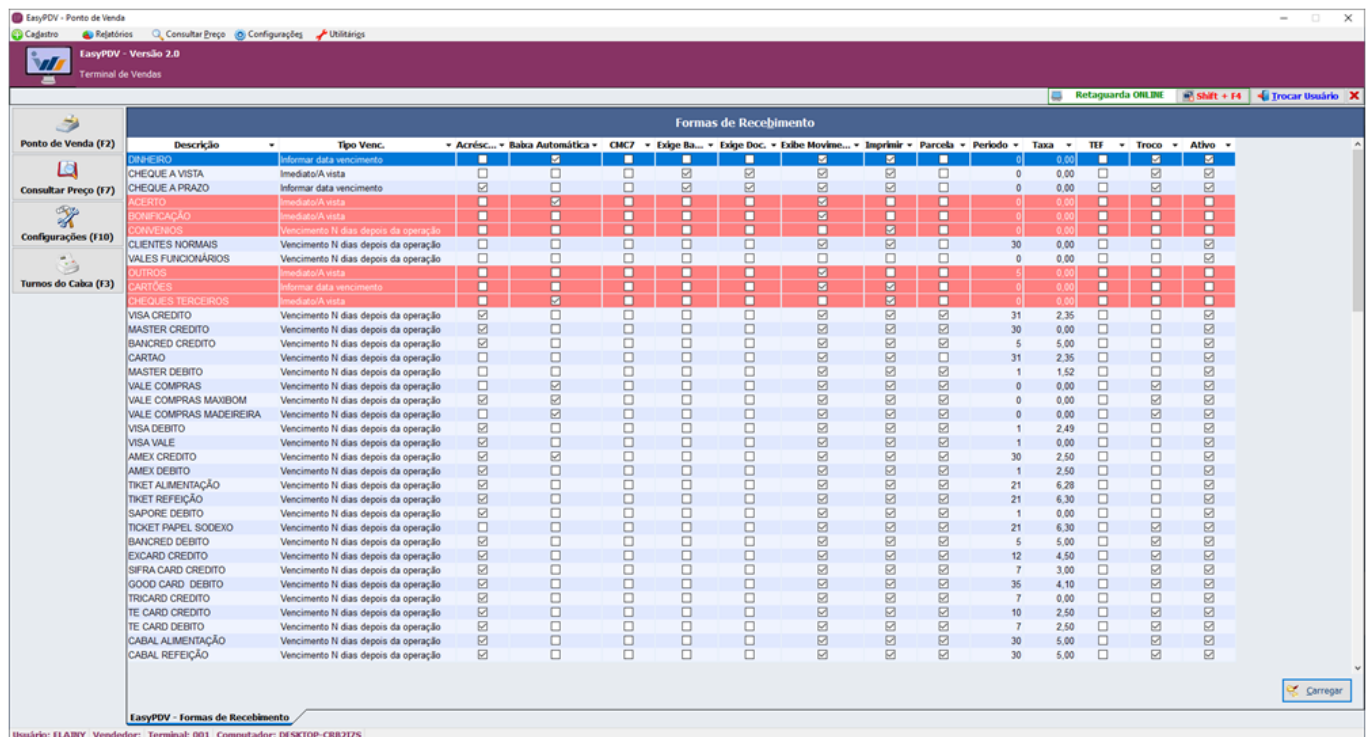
EasyPDV - Ponto de Venda

Cadastro Relatórios Consultar Preço Configurações Utilitários

EasyPDV - Versão 2.0
Terminal de Vendas

Retaguarda ONLINE Shift + F4 Trocar Usuário

Ponto de Venda (F2)
Consultar Preço (F7)
Configurações (F10)
Turnos do Caixa (F3)

Formas de Recebimento

| Descrição | Tipo Venc. | Acrésc... | Baixa Automática | CMC7 | Exige Ba... | Exige Doc. | Exibe Movime... | Imprimir | Parcela | Periodo | Taxa | TEF | Troco | Ativo |
|---|---|---|---|---|---|---|---|---|---|---|---|---|---|---|
| DINHEIRO | Informar data vencimento | | | | | | | | | 0 | 0,00 | | | |
| CHEQUE A VISTA | Imediato/A vista | | | | | | | | | 0 | 0,00 | | | |
| CHEQUE A PRAZO | Informar data vencimento | | | | | | | | | 0 | 0,00 | | | |
| ACERTO | Imediato/A vista | | | | | | | | | 0 | 0,00 | | | |
| BONIFICAÇÃO | Imediato/A vista | | | | | | | | | 0 | 0,00 | | | |
| CONVENIOS | Vencimento N dias depois da operação | | | | | | | | | 0 | 0,00 | | | |
| CLIENTES NORMAIS | Vencimento N dias depois da operação | | | | | | | | | 30 | 0,00 | | | |
| VALES FUNCIONÁRIOS | Vencimento N dias depois da operação | | | | | | | | | 0 | 0,00 | | | |
| OUTROS | Imediato/A vista | | | | | | | | | 5 | 0,00 | | | |
| CARTÕES | Informar data vencimento | | | | | | | | | 0 | 0,00 | | | |
| CHEQUES TERCEIROS | Imediato/A vista | | | | | | | | | 0 | 0,00 | | | |
| VISA CREDITO | Vencimento N dias depois da operação | | | | | | | | | 31 | 2,35 | | | |
| MASTER CREDITO | Vencimento N dias depois da operação | | | | | | | | | 30 | 0,00 | | | |
| BANCRED CREDITO | Vencimento N dias depois da operação | | | | | | | | | 5 | 5,00 | | | |
| CARTAO | Vencimento N dias depois da operação | | | | | | | | | 31 | 2,35 | | | |
| MASTER DEBITO | Vencimento N dias depois da operação | | | | | | | | | 1 | 1,52 | | | |
| VALE COMPRAS | Vencimento N dias depois da operação | | | | | | | | | 0 | 0,00 | | | |
| VALE COMPRAS MAXIBOM | Vencimento N dias depois da operação | | | | | | | | | 0 | 0,00 | | | |
| VALE COMPRAS MADEIREIRA | Vencimento N dias depois da operação | | | | | | | | | 0 | 0,00 | | | |
| VISA DEBITO | Vencimento N dias depois da operação | | | | | | | | | 1 | 2,49 | | | |
| VISA VALE | Vencimento N dias depois da operação | | | | | | | | | 1 | 0,00 | | | |
| AMEX CREDITO | Vencimento N dias depois da operação | | | | | | | | | 30 | 2,50 | | | |
| AMEX DEBITO | Vencimento N dias depois da operação | | | | | | | | | 1 | 2,50 | | | |
| TIKET ALIMENTAÇÃO | Vencimento N dias depois da operação | | | | | | | | | 21 | 6,28 | | | |
| TIKET REFEIÇÃO | Vencimento N dias depois da operação | | | | | | | | | 21 | 6,30 | | | |
| SAPORE DEBITO | Vencimento N dias depois da operação | | | | | | | | | 1 | 0,00 | | | |
| TICKET PAPEL SODEXO | Vencimento N dias depois da operação | | | | | | | | | 21 | 6,30 | | | |
| BANCRED DEBITO | Vencimento N dias depois da operação | | | | | | | | | 5 | 5,00 | | | |
| EXCARD CREDITO | Vencimento N dias depois da operação | | | | | | | | | 12 | 4,50 | | | |
| SIFRA CARD CREDITO | Vencimento N dias depois da operação | | | | | | | | | 7 | 3,00 | | | |
| GOOD CARD DEBITO | Vencimento N dias depois da operação | | | | | | | | | 35 | 4,10 | | | |
| TRICARD CREDITO | Vencimento N dias depois da operação | | | | | | | | | 7 | 0,00 | | | |
| TE CARD CREDITO | Vencimento N dias depois da operação | | | | | | | | | 10 | 2,50 | | | |
| TE CARD DEBITO | Vencimento N dias depois da operação | | | | | | | | | 7 | 2,50 | | | |
| CABAL ALIMENTAÇÃO | Vencimento N dias depois da operação | | | | | | | | | 30 | 5,00 | | | |
| CABAL REFEIÇÃO | Vencimento N dias depois da operação | | | | | | | | | 30 | 5,00 | | | |

Carregar

EasyPDV - Formas de Recebimento

Usuário: ELAINY Vendedor: Terminal: 001 Computador: DESKTOP-CRB2T7S